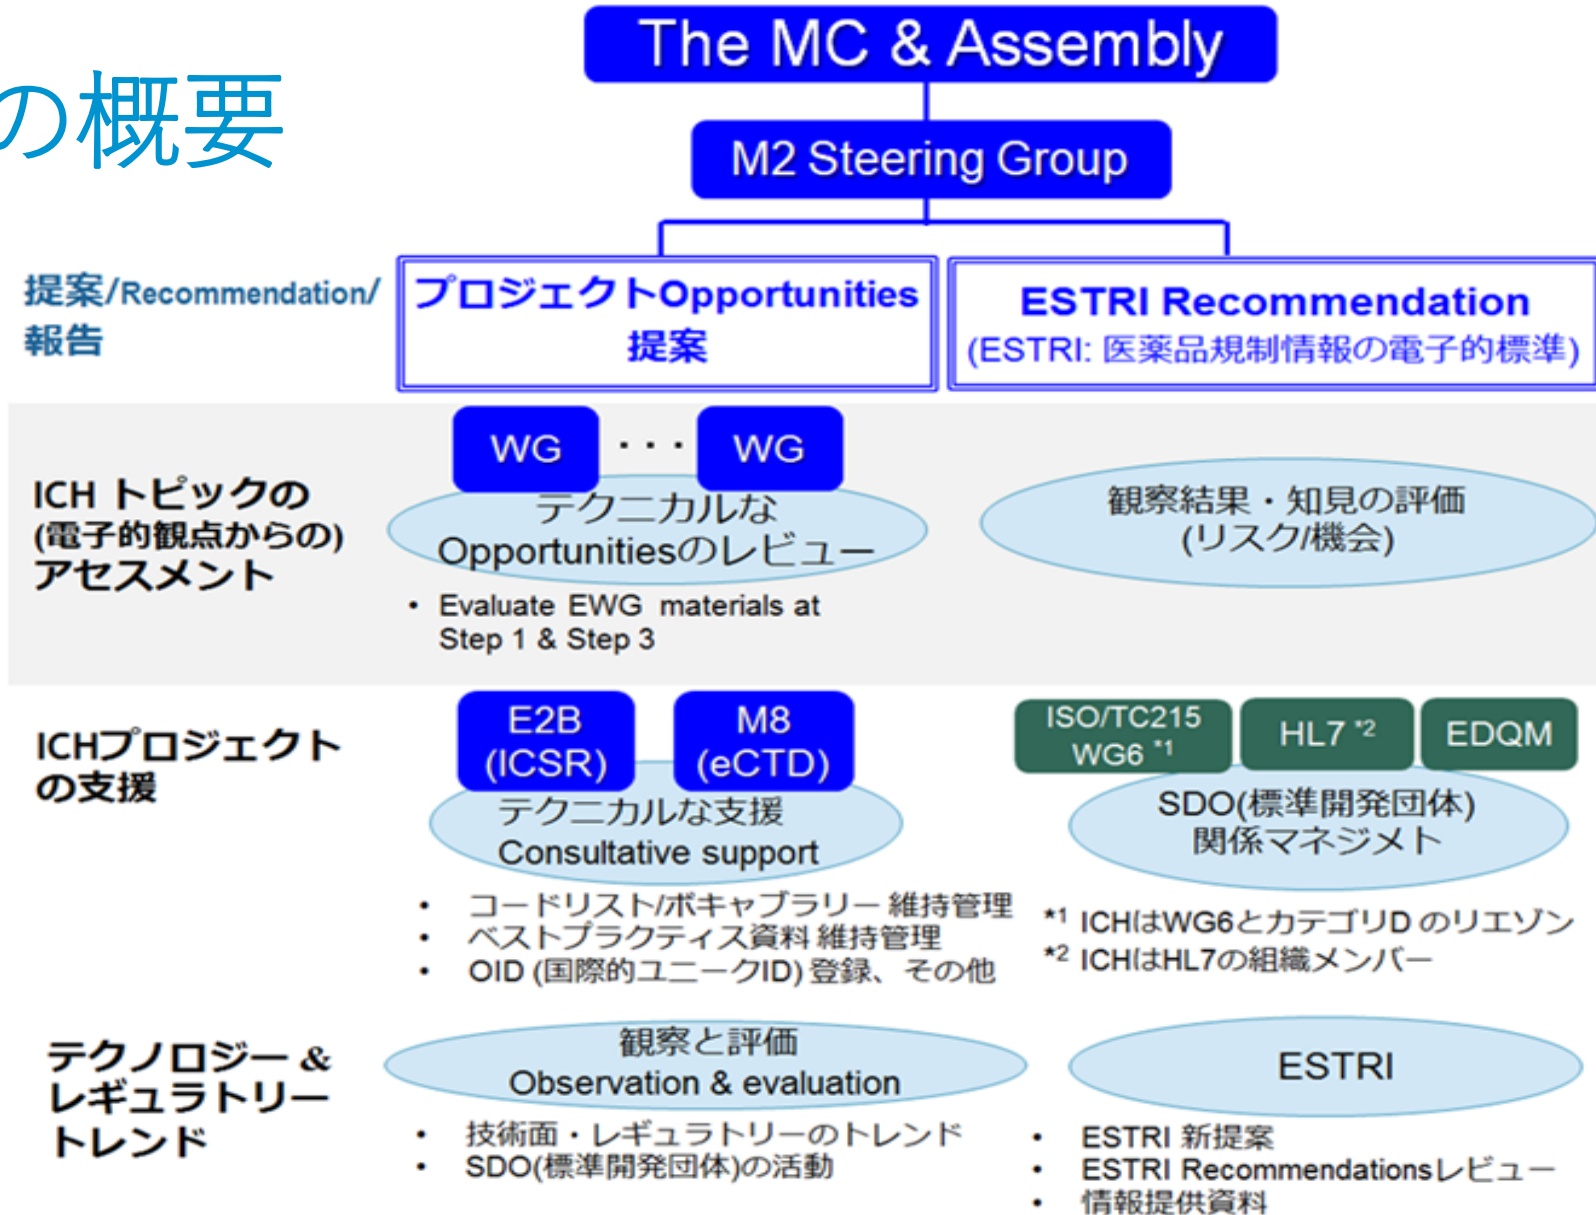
の概要

The MC & Assembly

M2 Steering Group

提案/Recommendation/報告

プロジェクトOpportunities提案

ESTRI Recommendation
(ESTRI: 医薬品規制情報の電子的標準)

ICH トピックの(電子的観点からの)アセスメント

WG · · · WG

テクニカルな Opportunitiesのレビュー

• Evaluate EWG materials at Step 1 & Step 3

観察結果・知見の評価 (リスク/機会)

ICHプロジェクトの支援

E2B (ICSR)

M8 (eCTD)

テクニカルな支援 Consultative support

• コードリスト/ボキャブラリー 維持管理
• ベストプラクティス資料 維持管理
• OID (国際的ユニークID) 登録、その他

ISO/TC215 WG6 *1

HL7 *2

EDQM

SDO(標準開発団体) 関係マネジメント

*1 ICHはWG6とカテゴリD のリエゾン
*2 ICHはHL7の組織メンバー

テクノロジー & レギュラトリー トレンド

観察と評価 Observation & evaluation

• 技術面・レギュラトリーのトレンド
• SDO(標準開発団体)の活動

ESTRI

• ESTRI 新提案
• ESTRI Recommendationsレビュー
• 情報提供資料